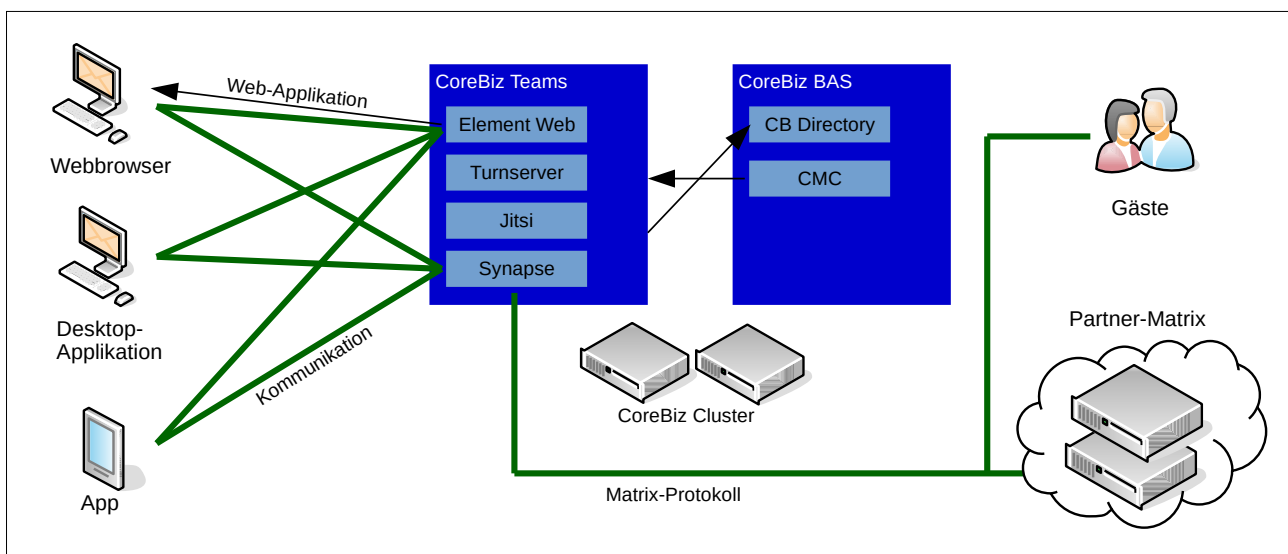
Webbrowser

Desktop-Applikation

App

Web-Applikation

Kommunikation

CoreBiz Teams

Element Web

Turnserver

Jitsi

Synapse

CoreBiz BAS

CB Directory

CMC

CoreBiz Cluster

Gäste

Partner-Matrix

Matrix-Protokoll